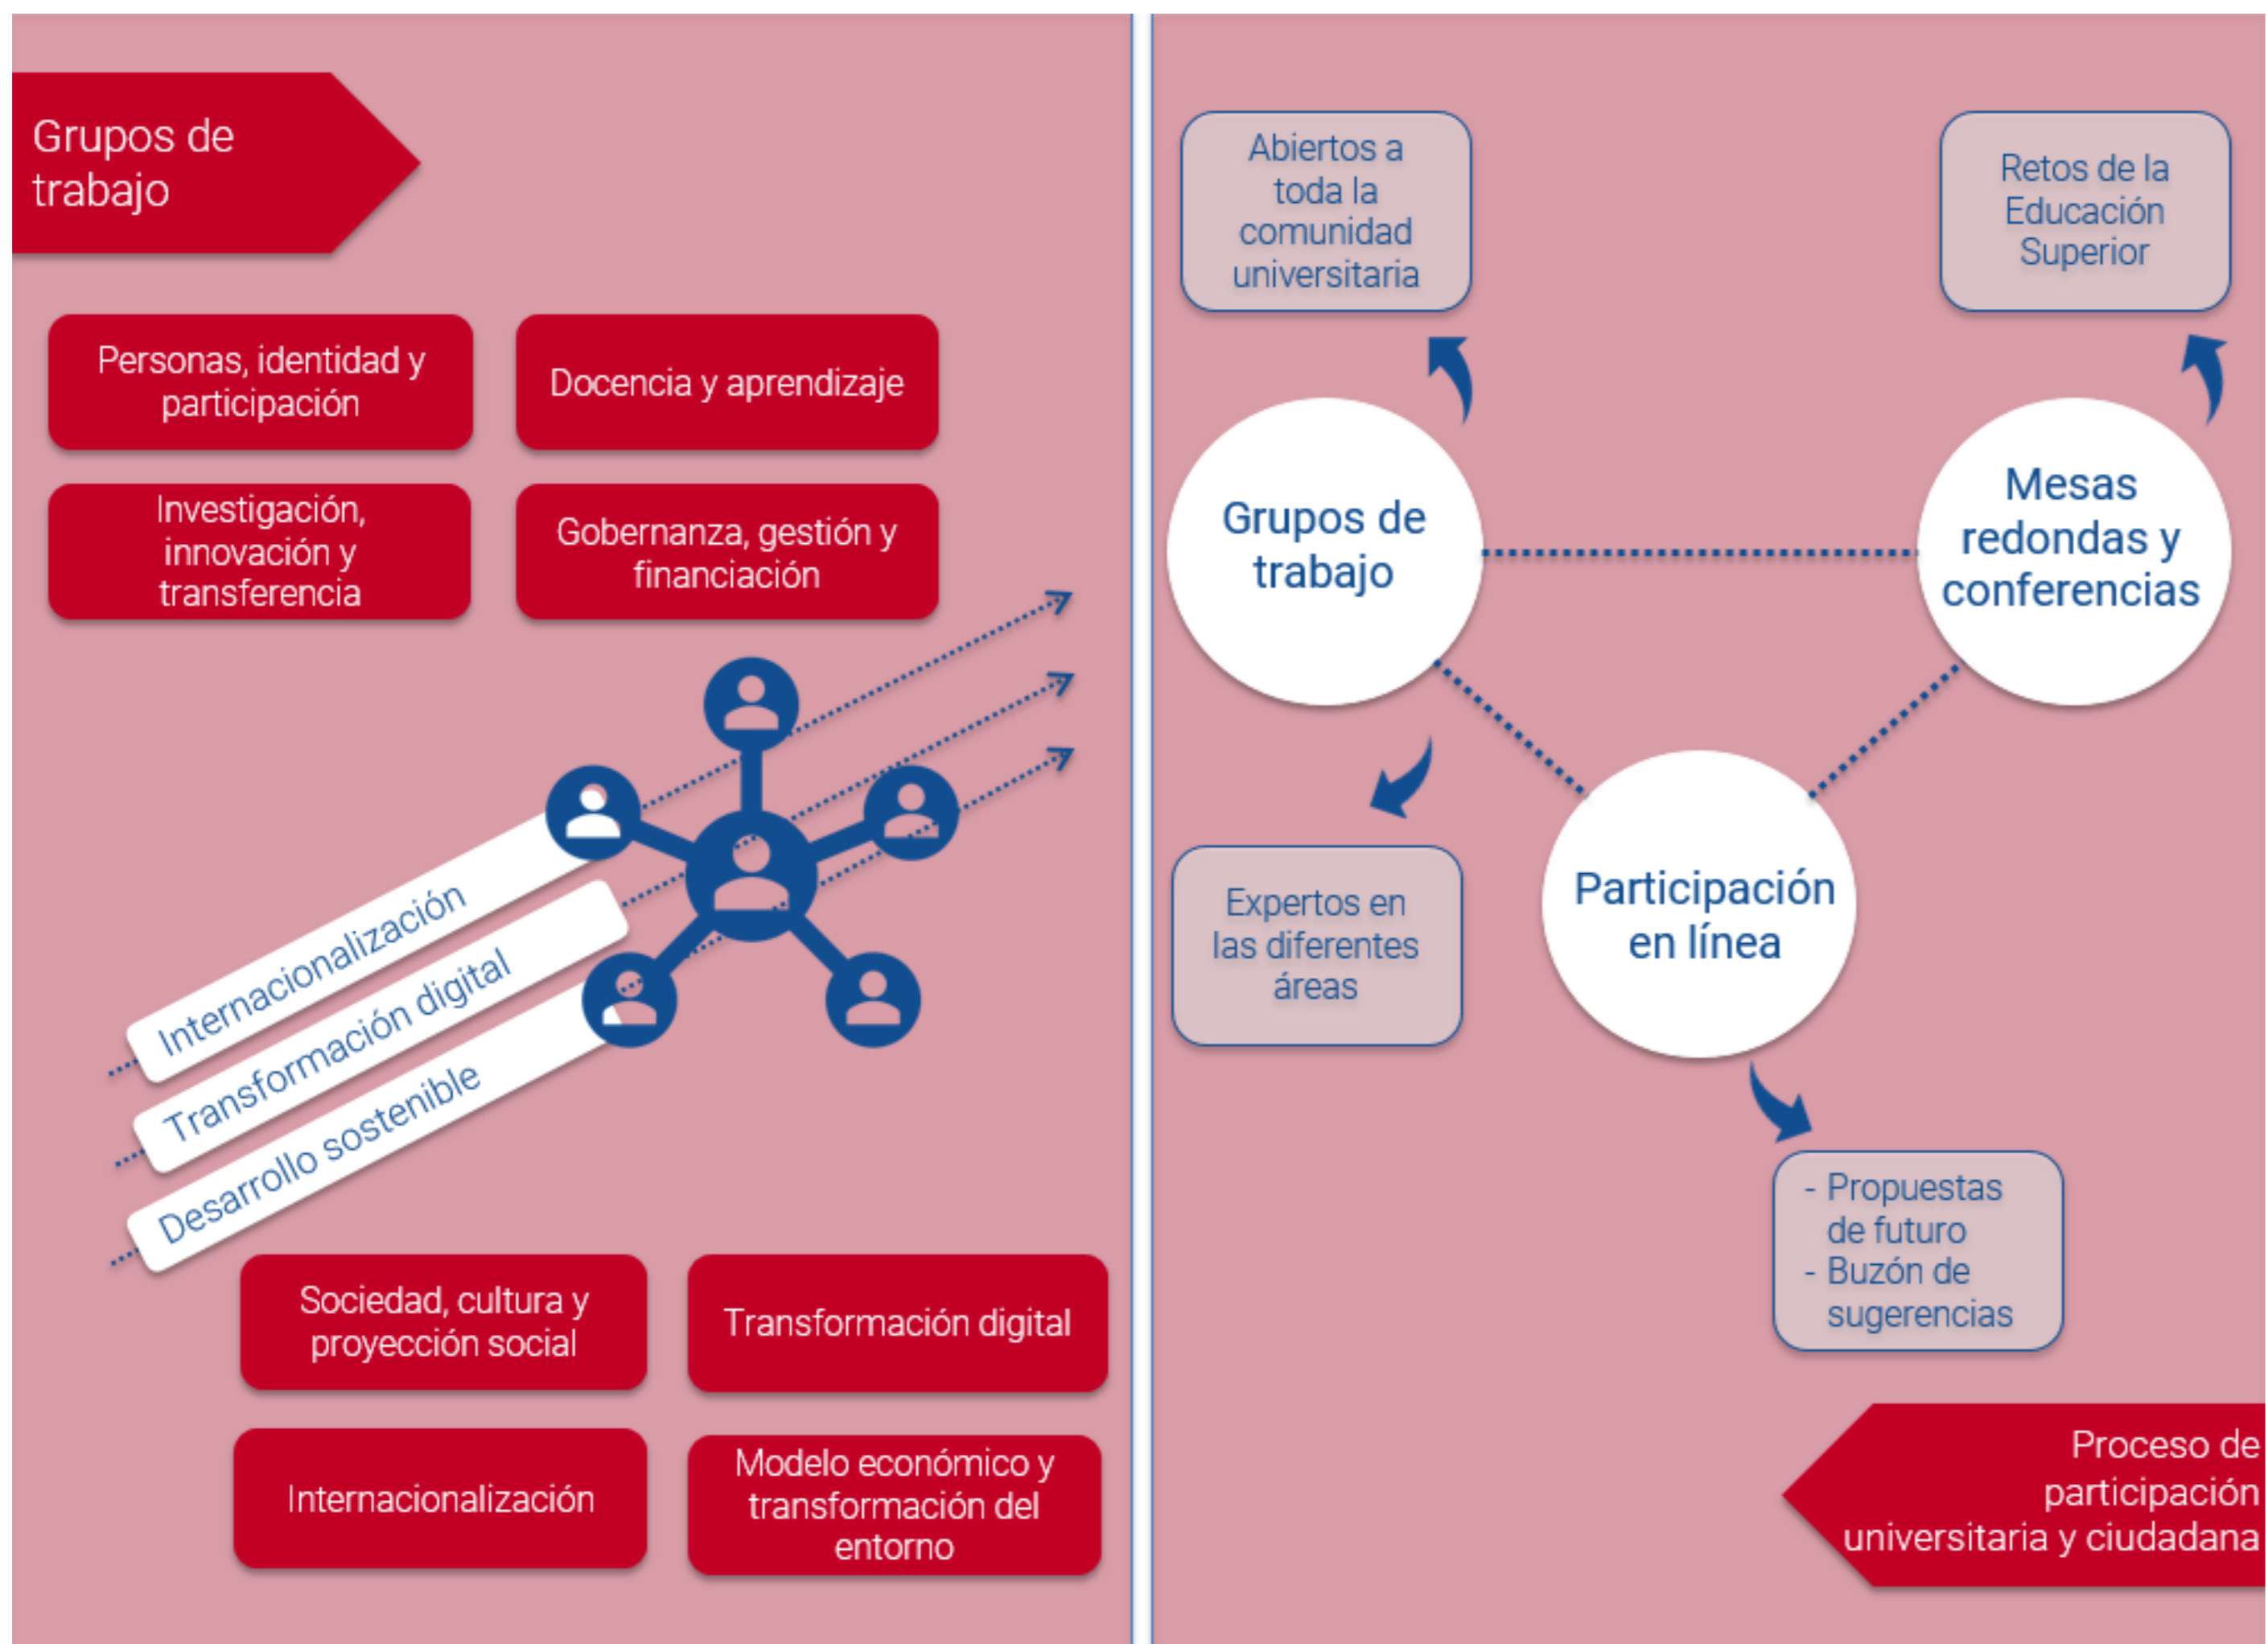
Grupos de trabajo

Personas, identidad y participación

Docencia y aprendizaje

Investigación, innovación y transferencia

Gobernanza, gestión y financiación

Internacionalización

Transformación digital

Desarrollo sostenible

Sociedad, cultura y proyección social

Transformación digital

Internacionalización

Modelo económico y transformación del entorno

Abiertos a toda la comunidad universitaria

Retos de la Educación Superior

Grupos de trabajo

Mesas redondas y conferencias

Expertos en las diferentes áreas

Participación en línea

- Propuestas de futuro
- Buzón de sugerencias

Proceso de participación universitaria y ciudadana